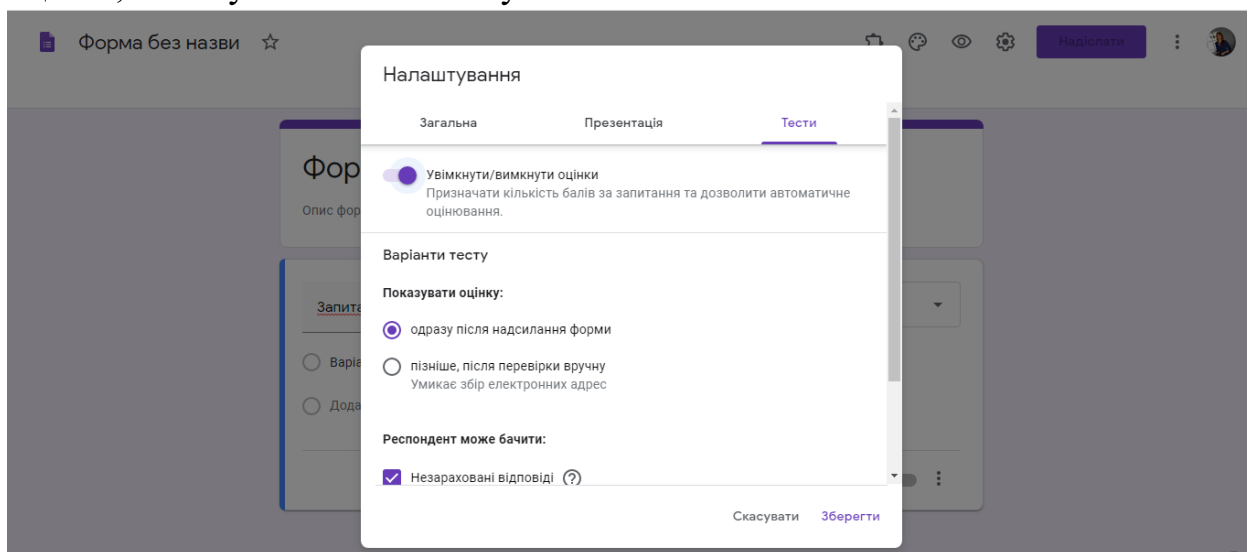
Форма без назви ☆

Надіслати

Фор

Опис фор

Запита

Варіа

Дода

Налаштування

Загальна

Презентація

Тести

Увімкнути/вимкнути оцінки
Призначати кількість балів за запитання та дозволити автоматичне оцінювання.

Варіанти тесту

Показувати оцінку:

одразу після надсилання форми

пізніше, після перевірки вручну
Умикає збір електронних адрес

Респондент може бачити:

Незараховані відповіді

Скасувати

Зберегти